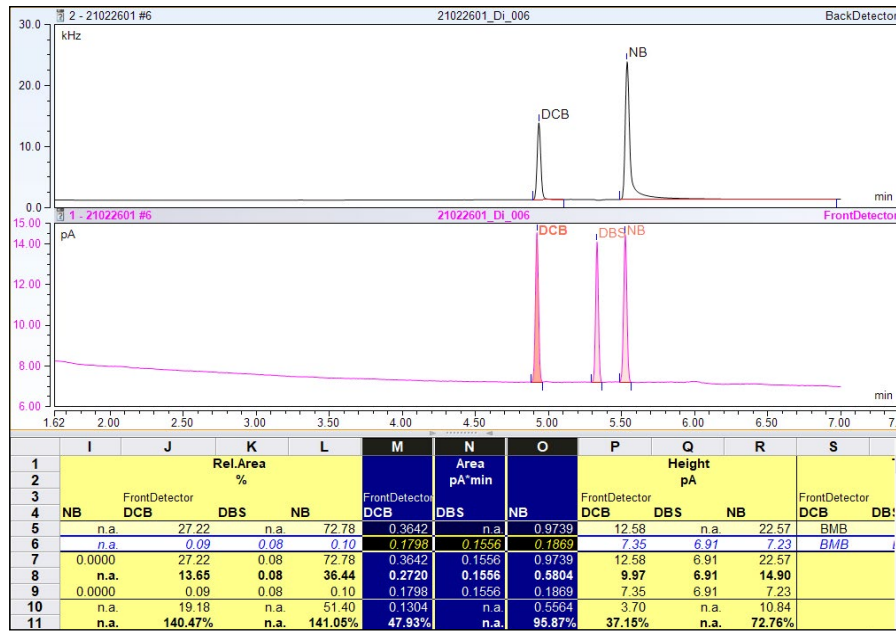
2 - 21022601 #6 21022601_Di_006 BackDetector

30.0
kHz
20.0
10.0
0.0

DCB
NB

min

1 - 21022601 #6 21022601_Di_006 FrontDetector

15.00
pA
14.00
12.00
10.00
8.00
6.00

DCB
DBS
NB

min

1.62 2.00 2.50 3.00 3.50 4.00 4.50 5.00 5.50 6.00 6.50 7.00 7

| | I | J | K | L | M | N | O | P | Q | R | S |
|---|---|---|---|---|---|---|---|---|---|---|---|
| 1 | | | Rel.Area | | | Area | | | Height | | |
| 2 | | | % | | | pA*min | | | pA | | |
| 3 | | FrontDetector | | | FrontDetector | | | FrontDetector | | | FrontDetector |
| 4 | NB | DCB | DBS | NB | DCB | DBS | NB | DCB | DBS | NB | DCB DBS |
| 5 | n.a. | 27.22 | n.a. | 72.78 | 0.3642 | n.a. | 0.9739 | 12.58 | n.a. | 22.57 | BMB |
| 6 | n.a. | 0.09 | 0.08 | 0.10 | 0.1798 | 0.1556 | 0.1869 | 7.35 | 6.91 | 7.23 | BMB |
| 7 | 0.0000 | 27.22 | 0.08 | 72.78 | 0.3642 | 0.1556 | 0.9739 | 12.58 | 6.91 | 22.57 | |
| 8 | n.a. | 13.65 | 0.08 | 36.44 | 0.2720 | 0.1556 | 0.5804 | 9.97 | 6.91 | 14.90 | |
| 9 | 0.0000 | 0.09 | 0.08 | 0.10 | 0.1798 | 0.1556 | 0.1869 | 7.35 | 6.91 | 7.23 | |
| 10 | n.a. | 19.18 | n.a. | 51.40 | 0.1304 | n.a. | 0.5564 | 3.70 | n.a. | 10.84 | |
| 11 | n.a. | 140.47% | n.a. | 141.05% | 47.93% | n.a. | 95.87% | 37.15% | n.a. | 72.76% | |